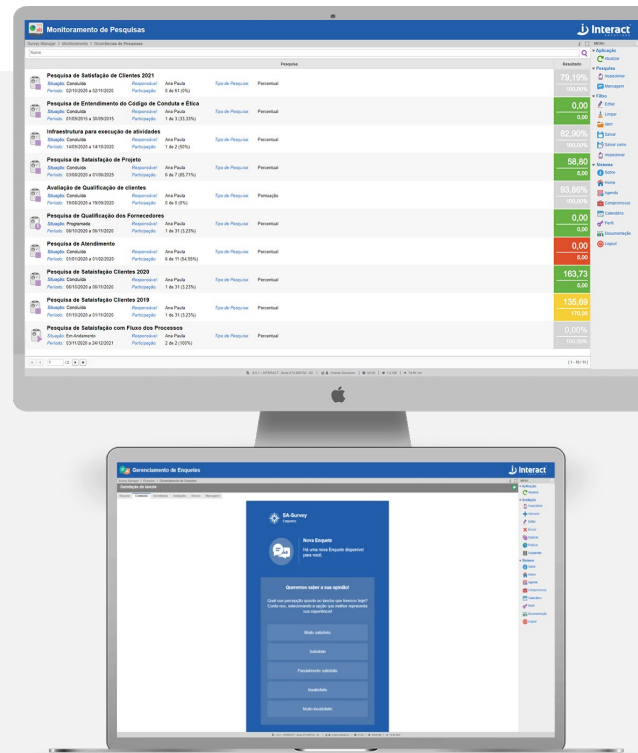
Monitoramento de Pesquisas

Interact

Survey Manager > Monitoramento > Ocorrências de Pesquisas

Nome

Pesquisa

Resultado

Pesquisa de Satisfação de Clientes 2021
Situação: Consulta Responsável: Ana Paula Tipo de Pesquisa: Percentual
Período: 02/10/2020 a 02/10/2020 Participação: 0 de 61 (0%)
79,19%
100,00%

Pesquisa de Entendimento do Código de Conduta e Ética
Situação: Consulta Responsável: Ana Paula Tipo de Pesquisa: Percentual
Período: 01/09/2015 a 30/09/2015 Participação: 1 de 3 (33,33%)
0,00
0,00

Infraestrutura para execução de atividades
Situação: Consulta Responsável: Ana Paula Tipo de Pesquisa: Percentual
Período: 14/09/2020 a 14/10/2020 Participação: 1 de 2 (50%)
82,90%
100,00%

Pesquisa de Satisfação de Projeto
Situação: Consulta Responsável: Ana Paula Tipo de Pesquisa: Percentual
Período: 03/09/2020 a 01/09/2025 Participação: 6 de 7 (85,71%)
58,80
0,00

Avaliação de Qualificação de clientes
Situação: Consulta Responsável: Ana Paula Tipo de Pesquisa: Pontuação
Período: 19/09/2020 a 19/09/2020 Participação: 0 de 3 (0%)
93,66%
100,00%

Pesquisa de Qualificação dos Fornecedores
Situação: Programada Responsável: Ana Paula Tipo de Pesquisa: Percentual
Período: 06/10/2020 a 06/11/2020 Participação: 1 de 31 (3,23%)
0,00
0,00

Pesquisa de Atendimento
Situação: Consulta Responsável: Ana Paula Tipo de Pesquisa: Percentual
Período: 01/01/2020 a 01/02/2020 Participação: 6 de 11 (54,55%)
0,00
0,00

Pesquisa de Satisfação Clientes 2020
Situação: Consulta Responsável: Ana Paula Tipo de Pesquisa: Percentual
Período: 06/10/2020 a 06/11/2020 Participação: 1 de 31 (3,23%)
163,73
0,00

Pesquisa de Satisfação Clientes 2019
Situação: Consulta Responsável: Ana Paula Tipo de Pesquisa: Percentual
Período: 01/10/2020 a 01/11/2020 Participação: 1 de 31 (3,23%)
135,69
170,00

Pesquisa de Satisfação com Fluxo dos Processos
Situação: Em Andamento Responsável: Ana Paula Tipo de Pesquisa: Percentual
Período: 03/11/2020 a 24/12/2021 Participação: 2 de 2 (100%)
0,00%
100,00%

[1 - 10 / 10]

MENU
Aplicação
Atualizar
Pesquisas
Responder
Mensagem
Filtro
Editar
Limpar
Abrir
Salvar
Salvar como
Responder
Sistema
Sobre
Home
Agenda
Compromissos
Calendário
Perfil
Documentação
Logout

Gerenciamento de Enquetes

Interact

Survey Manager > Enquetes > Gerenciamento de Enquetes

Definição de layout

SA-Survey

Nova Enquete
Há uma nova Enquete disponível para você!

Queremos saber a sua opinião!

Qual sua percepção quanto ao tempo que tivemos hoje? Conte-nos, selecionando a opção que melhor representa sua experiência!

Muito satisfeito
Satisfeito
Parcialmente satisfeito
Insatisfeito
Muito insatisfeito